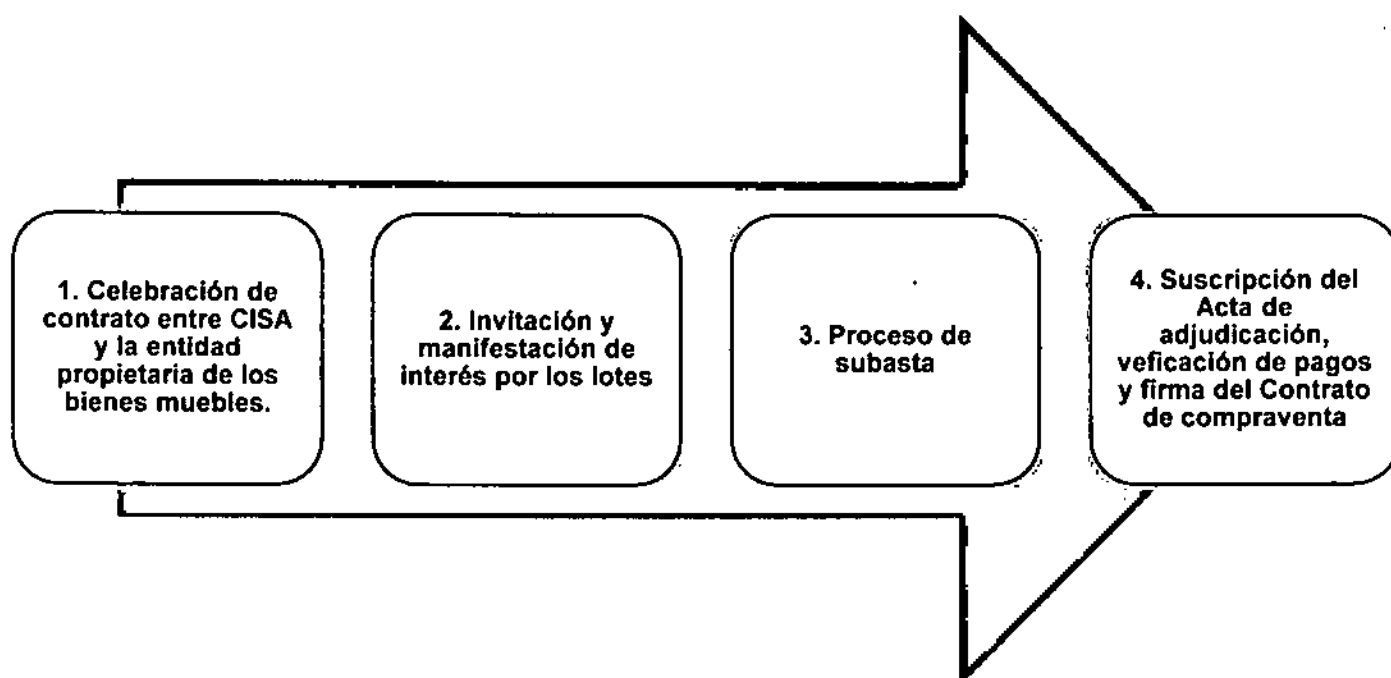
1. Celebración de contrato entre CISA y la entidad propietaria de los bienes muebles.

2. Invitación y manifestación de interés por los lotes

3. Proceso de subasta

4. Suscripción del Acta de adjudicación, veficación de pagos y firma del Contrato de compraventa